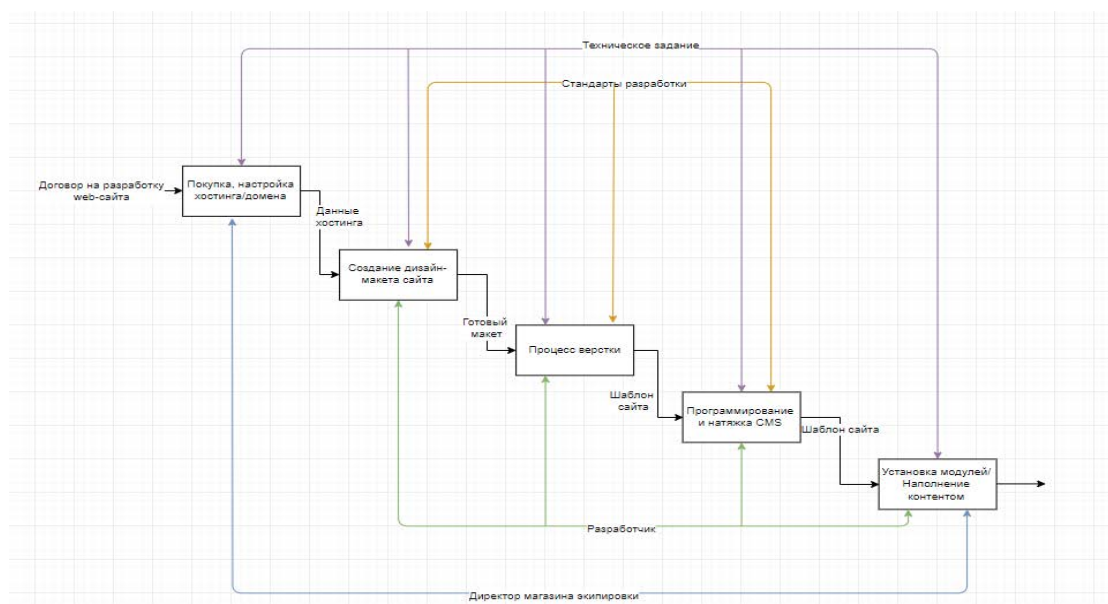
Техническое задание

Стандарты разработки

Договор на разработку web-сайта

Покупка, настройка хостинга/домена

Данные хостинга

Создание дизайн-макета сайта

Готовый макет

Процесс верстки

Шаблон сайта

Программирование и натяжка CMS

Шаблон сайта

Установка модулей/ Наполнение контентом

Разработчик

Директор магазина экипировки